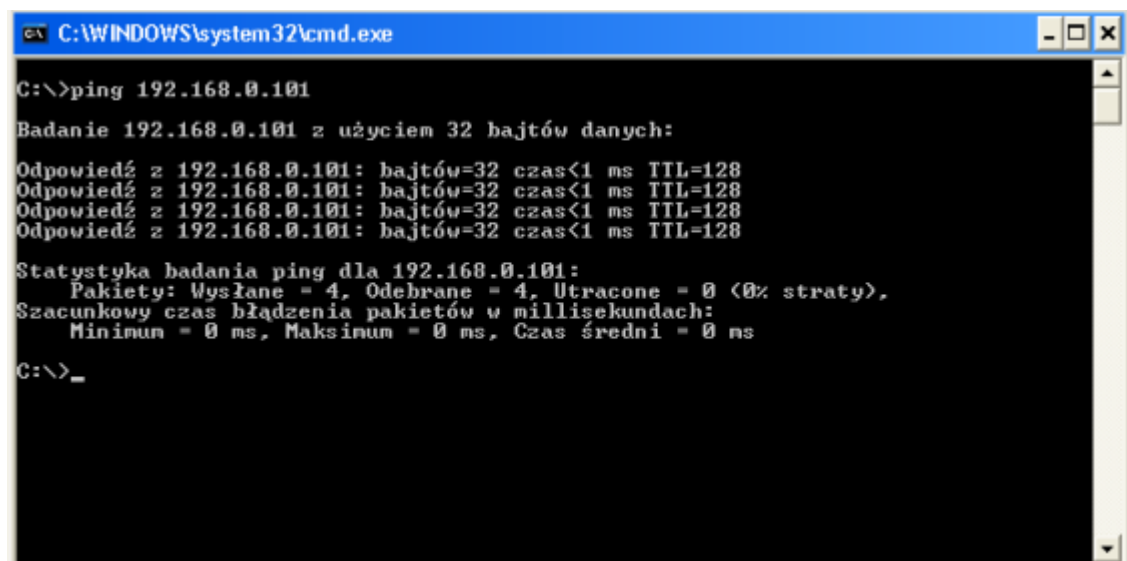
C:\WINDOWS\system32\cmd.exe

C:\>ping 192.168.0.101

Badanie 192.168.0.101 z użyciem 32 bajtów danych:

Odpowiedź z 192.168.0.101: bajtów=32 czas<1 ms TTL=128
Odpowiedź z 192.168.0.101: bajtów=32 czas<1 ms TTL=128
Odpowiedź z 192.168.0.101: bajtów=32 czas<1 ms TTL=128
Odpowiedź z 192.168.0.101: bajtów=32 czas<1 ms TTL=128

Statystyka badania ping dla 192.168.0.101:
Pakiety: Wysłane = 4, Odebrane = 4, Utracone = 0 (0% straty),
Szacunkowy czas błądzenia pakietów w millisekundach:
Minimum = 0 ms, Maksimum = 0 ms, Czas średni = 0 ms

C:\>_